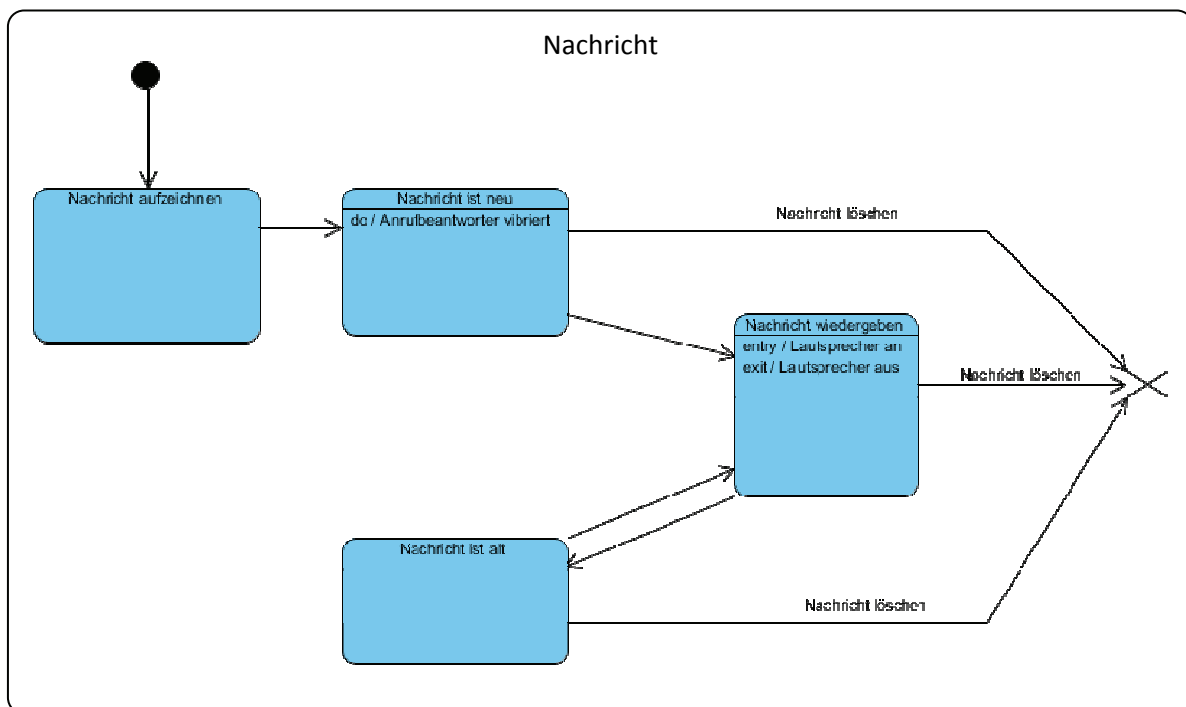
Nachricht

Nachricht aufzeichnen

Nachricht ist neu
do / Anrufbeantworter vibriert

Nachricht löschen

Nachricht wiedergeben
entry / Lautsprecher an
exit / Lautsprecher aus

Nachricht löschen

Nachricht ist alt

Nachricht löschen